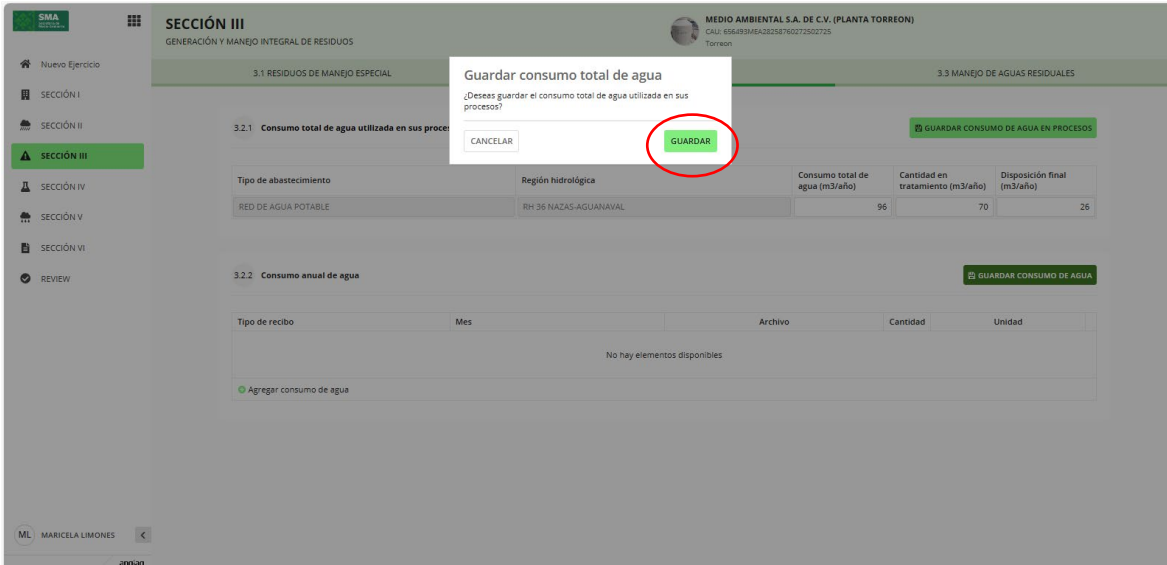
SMA

SECCIÓN III
GENERACIÓN Y MANEJO INTEGRAL DE RESIDUOS

MEDIO AMBIENTAL S.A. DE C.V. (PLANTA TORREON)
CAU: 656493MEA28258760272502725
Torreon

Nuevo Ejercicio
SECCIÓN I
SECCIÓN II
SECCIÓN III
SECCIÓN IV
SECCIÓN V
SECCIÓN VI
REVIEW

3.1 RESIDUOS DE MANEJO ESPECIAL
3.3 MANEJO DE AGUAS RESIDUALES

Guardar consumo total de agua
¿Deseas guardar el consumo total de agua utilizada en sus procesos?
CANCELAR
GUARDAR

3.2.1 Consumo total de agua utilizada en sus proces
GUARDAR CONSUMO DE AGUA EN PROCESOS

| Tipo de abastecimiento | Región hidrológica | Consumo total de agua (m3/año) | Cantidad en tratamiento (m3/año) | Disposición final (m3/año) |
|---|---|---|---|---|
| RED DE AGUA POTABLE | RH 36 NAZAS-AGUANAVAL | 96 | 70 | 26 |

3.2.2 Consumo anual de agua
GUARDAR CONSUMO DE AGUA

| Tipo de recibo | Mes | Archivo | Cantidad | Unidad |
|---|---|---|---|---|
| No hay elementos disponibles | | | | |

Agregar consumo de agua

ML MARICELA LIMONES